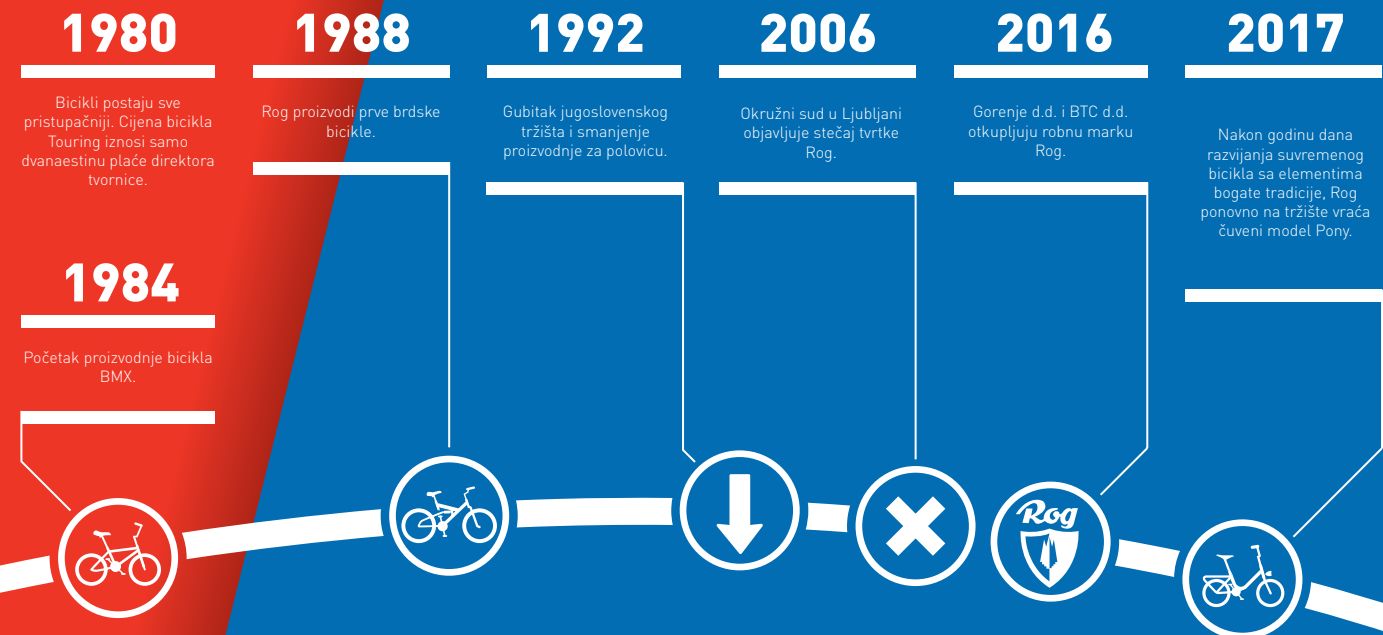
1980

Bicikli postaju sve pristupačniji. Cijena bicikla Touring iznosi samo dvanaestinu plaće direktora tvornice.

1984

Početak proizvodnje bicikla BMX.

1988

Rog proizvodi prve brdske bicikle.

1992

Gubitak jugoslovenskog tržišta i smanjenje proizvodnje za polovicu.

2006

Okružni sud u Ljubljani objavljuje stečaj tvrtke Rog.

2016

Gorenje d.d. i BTC d.d. otkupljuju robnu marku Rog.

2017

Nakon godinu dana razvijanja suvremenog bicikla sa elementima bogate tradicije, Rog ponovno na tržište vraća čuveni model Pony.

Rog